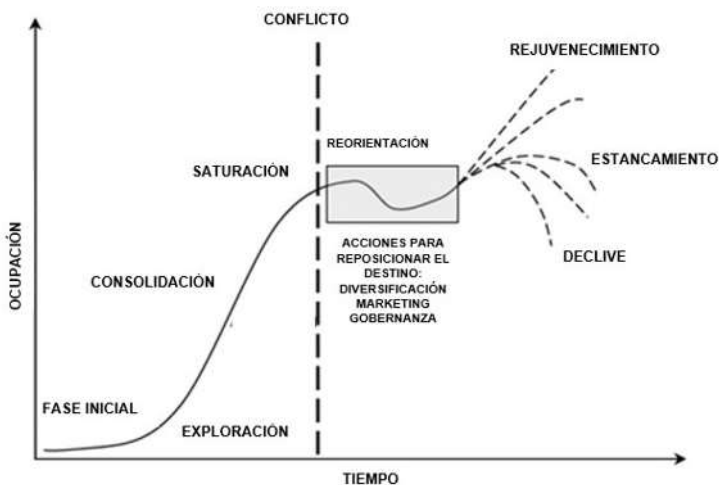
CONFLICTO

REJUVENECIMIENTO

REORIENTACIÓN

SATURACIÓN

ESTANCAMIENTO

ACCIONES PARA REPOSICIONAR EL DESTINO: DIVERSIFICACIÓN MARKETING GOBERNANZA

DECLIVE

CONSOLIDACIÓN

OCUPACIÓN

FASE INICIAL

EXPLORACIÓN

TIEMPO